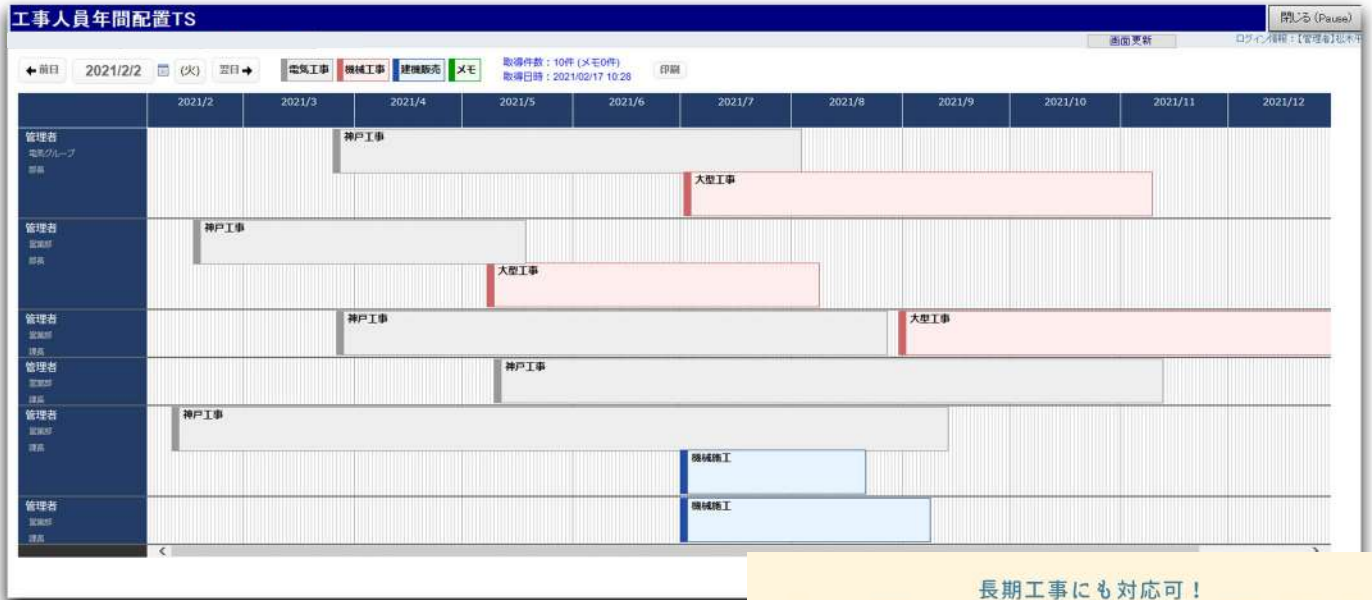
工事人員年間配置TS

閉じる (Pause)

画面更新

ログイン情報：【管理者】松木平

← 前日 2021/2/2 (火) 翌日 →

電気工事 機械工事 建機販売 メモ

取得件数：10件 (メモ0件)
取得日時：2021/02/17 10:28

印刷

| | 2021/2 | 2021/3 | 2021/4 | 2021/5 | 2021/6 | 2021/7 | 2021/8 | 2021/9 | 2021/10 | 2021/11 | 2021/12 |
|---|---|---|---|---|---|---|---|---|---|---|---|

管理者
電気グループ
部長
神戸工事
大型工事

管理者
営業部
部長
神戸工事
大型工事

管理者
営業部
課長
神戸工事
大型工事

管理者
営業部
課長
神戸工事

管理者
営業部
課長
神戸工事
機械施工

管理者
営業部
課長
機械施工

長期工事にも対応可！